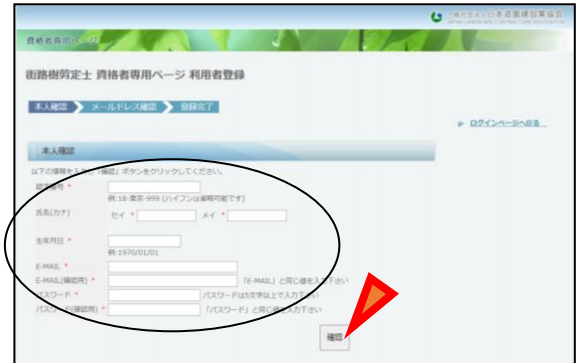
一般社団法人日本造園建設業協会
JAPAN LANDSCAPE CONTRACTORS ASSOCIATION

資格者専用ページ

街路樹剪定士 資格者専用ページ 利用者登録

本人確認 メールドレス確認 登録完了

ログインページへ戻る

本人確認

以下の項目を入力し「確認」ボタンをクリックしてください。

登録番号 *
例:18-東京-999（ハイフンは省略可能です）

氏名(カナ) * セイ * メイ *

生年月日 *
例:1970/01/01

E-MAIL *

E-MAIL(確認用) * 「E-MAIL」と同じ値を入力下さい

パスワード * パスワードは8文字以上で入力下さい

パスワード(確認用) * 「パスワード」と同じ値を入力下さい

確認